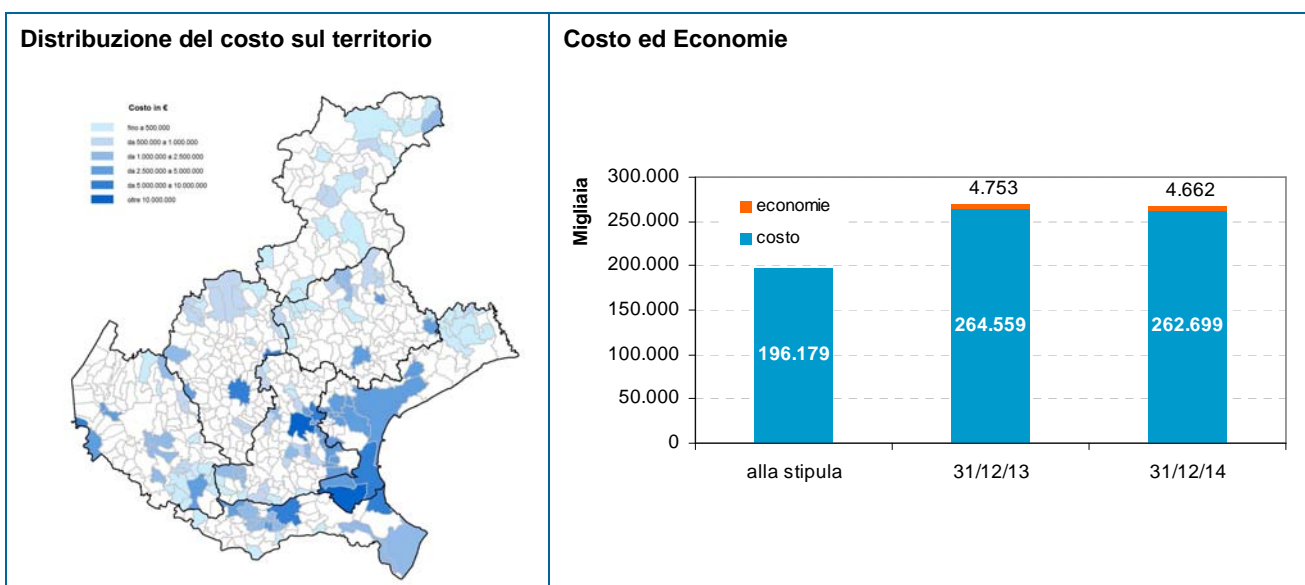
Distribuzione del costo sul territorio

Costo in €
fino a 500.000
da 500.000 a 1.000.000
da 1.000.000 a 2.500.000
da 2.500.000 a 5.000.000
da 5.000.000 a 10.000.000
oltre 10.000.000

Costo ed Economie

Migliaia

300.000
250.000
200.000
150.000
100.000
50.000
0

economie
costo

4.753
4.662
196.179
264.559
262.699

alla stipula
31/12/13
31/12/14